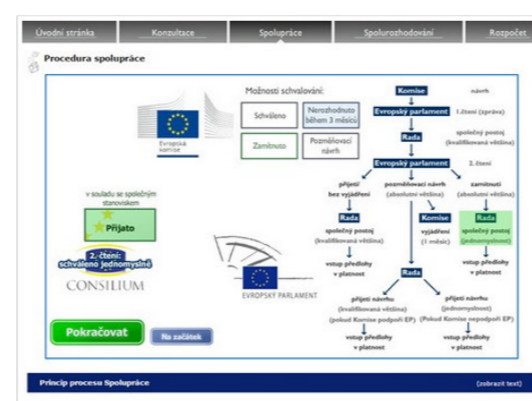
Úvodní stránka | Konzultace | Spolupráce | Spolurozhodování | Rozpočet

Procedura spolupráce

Evropská komise

Možnosti schválování:

Schváleno

Nerozhodnuto během 3 měsíců

Zamítnuto

Pozměňovací návrh

Komise

návrh

Evropský parlament

1. čtení (zpráva)

Rada

společný postoj (kvalifikovaná většina)

Evropský parlament

2. čtení

přijetí bez vyjádření

pozměňovací návrh (absolutní většina)

zamítnutí (absolutní většina)

Rada

společný postoj (kvalifikovaná většina)

Komise

vyjádření (1 měsíc)

Rada

společný postoj (jednomyslnost)

vstup předlohy v platnost

vstup předlohy v platnost

Rada

přijetí návrhu (kvalifikovaná většina) (pokud Komise podpoří EP)

přijetí návrhu (jednomyslnost) (Pokud Komise nepodpoří EP)

vstup předlohy v platnost

vstup předlohy v platnost

v souladu se společným stanoviskem

Přijato

2. čtení: schváleno jednomyslně

CONSILIUM

EVROPSKÝ PARLAMENT

Pokračovat

Na začátek

Princip procesu Spolupráce

(zobrazit text)